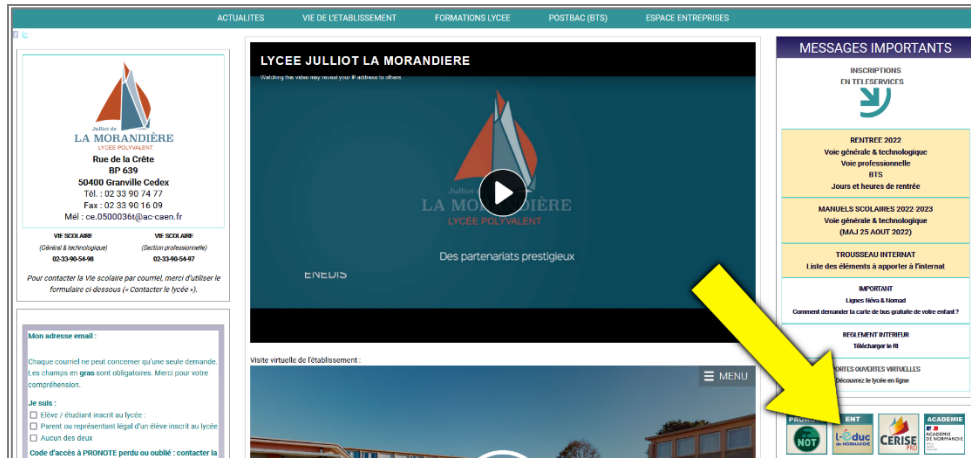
ACTUALITES VIE DE L'ETABLISSEMENT FORMATIONS LYCEE POSTBAC (BTS) ESPACE ENTREPRISES

Julliot de LA MORANDIÈRE LYCÉE POLYVALENT

Rue de la Crête
BP 639
50400 Granville Cedex
Tél. : 02 33 90 74 77
Fax : 02 33 90 16 09
Mél : ce.0500036t@ac-caen.fr

VIE SCOLAIRE (Général & technologique) 02-33-90-54-98

VIE SCOLAIRE (Section professionnelle) 02-33-90-54-97

Pour contacter la Vie scolaire par courriel, merci d'utiliser le formulaire ci-dessous (« Contacter le lycée »).

Mon adresse email :

Chaque courriel ne peut concerner qu'une seule demande. Les champs en gras sont obligatoires. Merci pour votre compréhension.

Je suis :
Elève / étudiant inscrit au lycée :
Parent ou représentant légal d'un élève inscrit au lycée
Aucun des deux

Code d'accès à PRONOTE perdu ou oublié : contacter la

LYCEE JULLIOT LA MORANDIERE
Watching this video may reveal your IP address to others.

Julliot de LA MORANDIÈRE LYCÉE POLYVALENT

ENEDIS

Des partenariats prestigieux

Visite virtuelle de l'établissement :

MENU

MESSAGES IMPORTANTS

INSCRIPTIONS EN TELESERVICES

RENTREE 2022
Voie générale & technologique
Voie professionnelle
BTS
Jours et heures de rentrée

MANUELS SCOLAIRES 2022-2023
Voie générale & technologique
(MAJ 25 AOUT 2022)

TROUSSEAU INTERNAT
Liste des éléments à apporter à l'internat

IMPORTANT
Lignes Néva & Nomad
Comment demander la carte de bus gratuite de votre enfant ?

REGLEMENT INTERIEUR
Télécharger le RI

PORTES OUVERTES VIRTUELLES
Découvrez le lycée en ligne

PRONOTE NOT ENT l'educ de Normandie CERISE PRO ACADEMIE ACADÉMIE DE NORMANDIE